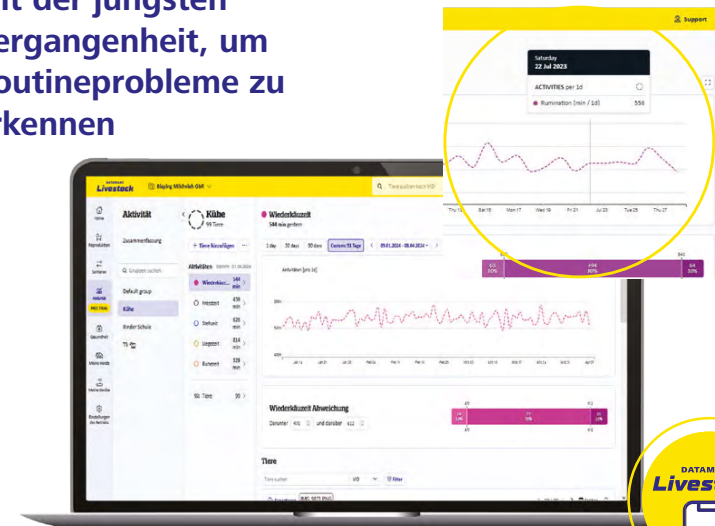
it der jüngsten ergangenheit, um outineprobleme zu rkennen

Support

Saturday
22 Jul 2023

ACTIVITIES per 1d
Rumination [min / 1d] 556

Thu 13 Sat 15 Mon 17 Wed 19 Fri 21 Jul 23 Tue 25 Thu 27

DATAMARS
Livestock

Bioding Milchvieh GbR

Tiere suchen nach VID

Home
Reproduktion
Sentinel
Aktivität
PRO TRIAL
Gesundheit
Meine Herde
Meine Aktivitäten
Einstellungen des Betriebs

Aktivität
Zusammenfassung
Gruppen suchen
Default group
Kühe
Rinder Schule
TS

Kühe
99 Tiere
+ Tiere hinzufügen
Aktivitäten
Wiederkäu... 584 min
Fressen 459 min
Stehzeit 626 min
Liegezeit 814 min
Bewegung 520 min
Sü. Tiere 99

Wiederkäuzeit
584 min gestern
1 day 30 days 90 days Custom 91 Tage 09.01.2024 - 08.04.2024
Aktivitäten [pro 1d]

Wiederkäuzeit Abweichung
Darunter 491 und darüber 612

Tiere
Tiere suchen
Filter

DATAM
Lives